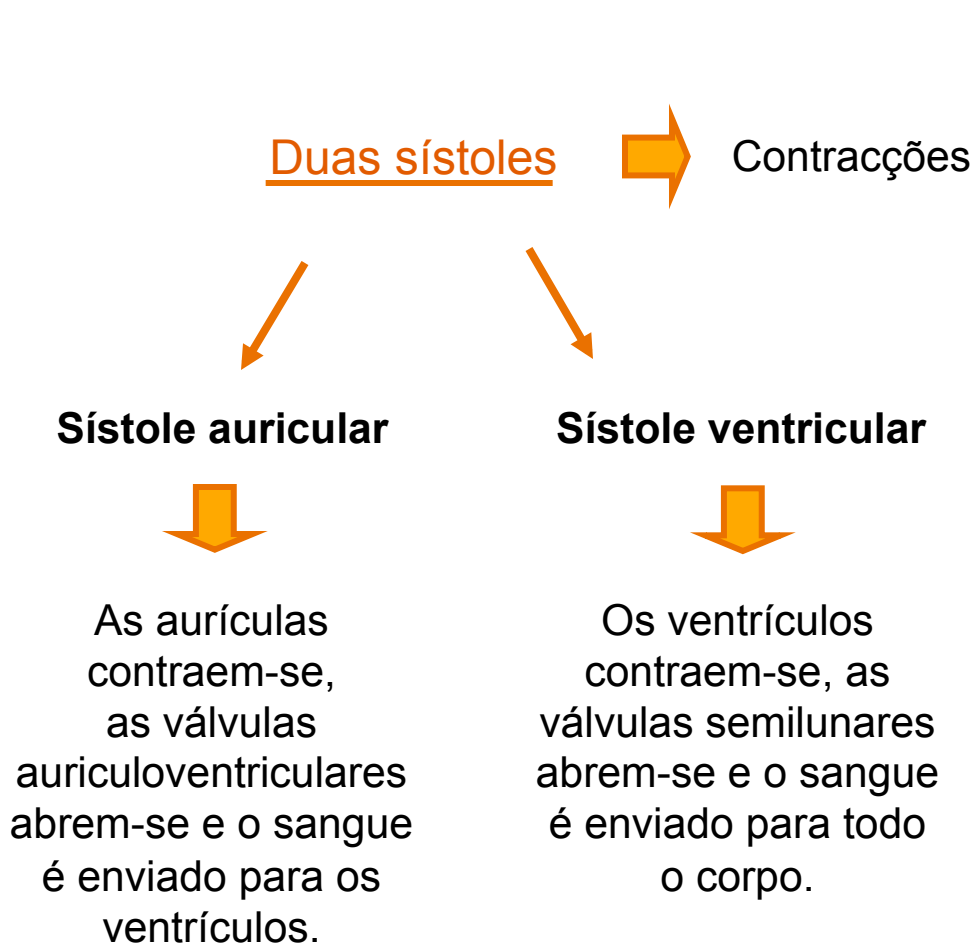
Duas sístoles

Contracções

Sístole auricular

Sístole ventricular

As aurículas contraem-se, as válvulas auriculoventriculares abrem-se e o sangue é enviado para os ventrículos.

Os ventrículos contraem-se, as válvulas semilunares abrem-se e o sangue é enviado para todo o corpo.